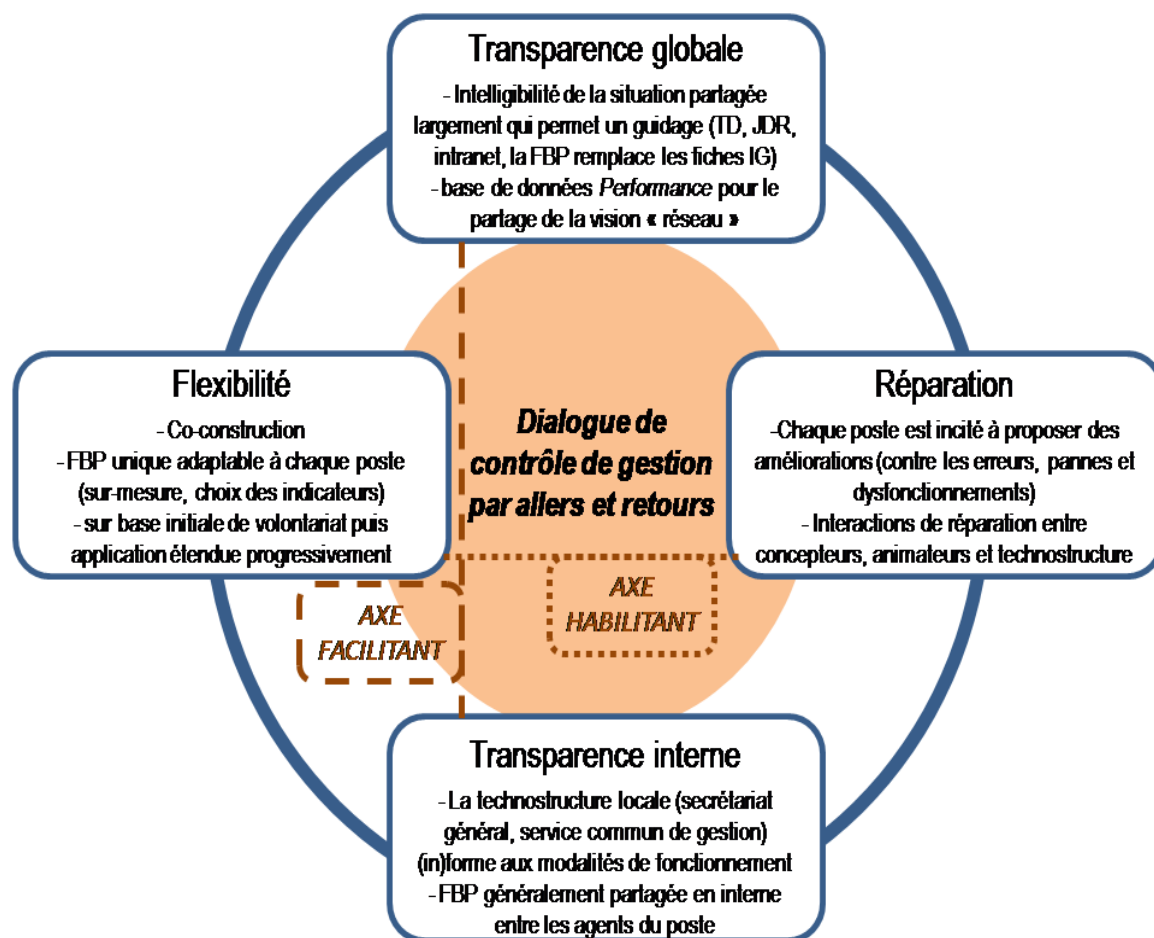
Transparence globale

- Intelligibilité de la situation partagée largement qui permet un guidage (TD, JDR, intranet, la FBP remplace les fiches IG)
- base de données *Performance* pour le partage de la vision « réseau »

Flexibilité

- Co-construction
- FBP unique adaptable à chaque poste (sur-mesure, choix des indicateurs)
- sur base initiale de volontariat puis application étendue progressivement

Dialogue de contrôle de gestion par allers et retours

Réparation

-Chaque poste est incité à proposer des améliorations (contre les erreurs, pannes et dysfonctionnements)
- Interactions de réparation entre concepteurs, animateurs et technostructure

AXE FACILITANT

AXE HABILITANT

Transparence interne

- La technostructure locale (secrétariat général, service commun de gestion) (in)forme aux modalités de fonctionnement
- FBP généralement partagée en interne entre les agents du poste